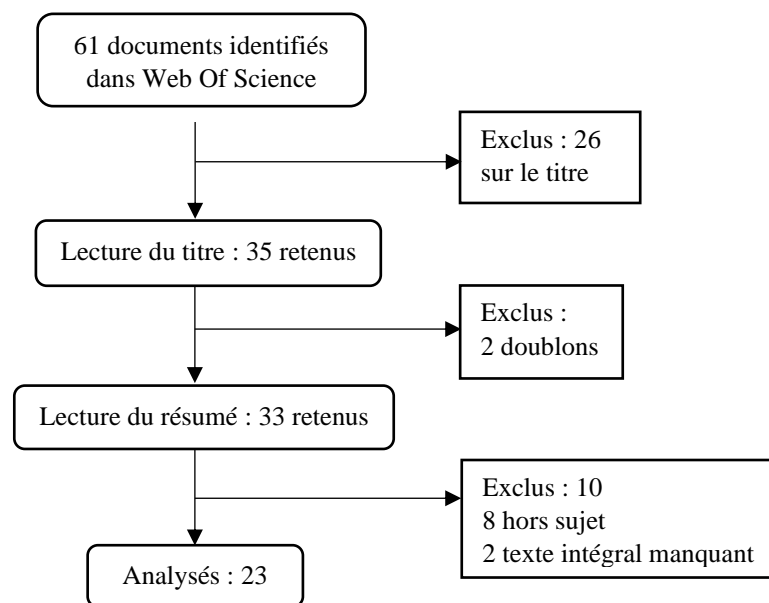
61 documents identifiés dans Web Of Science

Exclus : 26 sur le titre

Lecture du titre : 35 retenus

Exclus : 2 doublons

Lecture du résumé : 33 retenus

Exclus : 10
8 hors sujet
2 texte intégral manquant

Analysés : 23